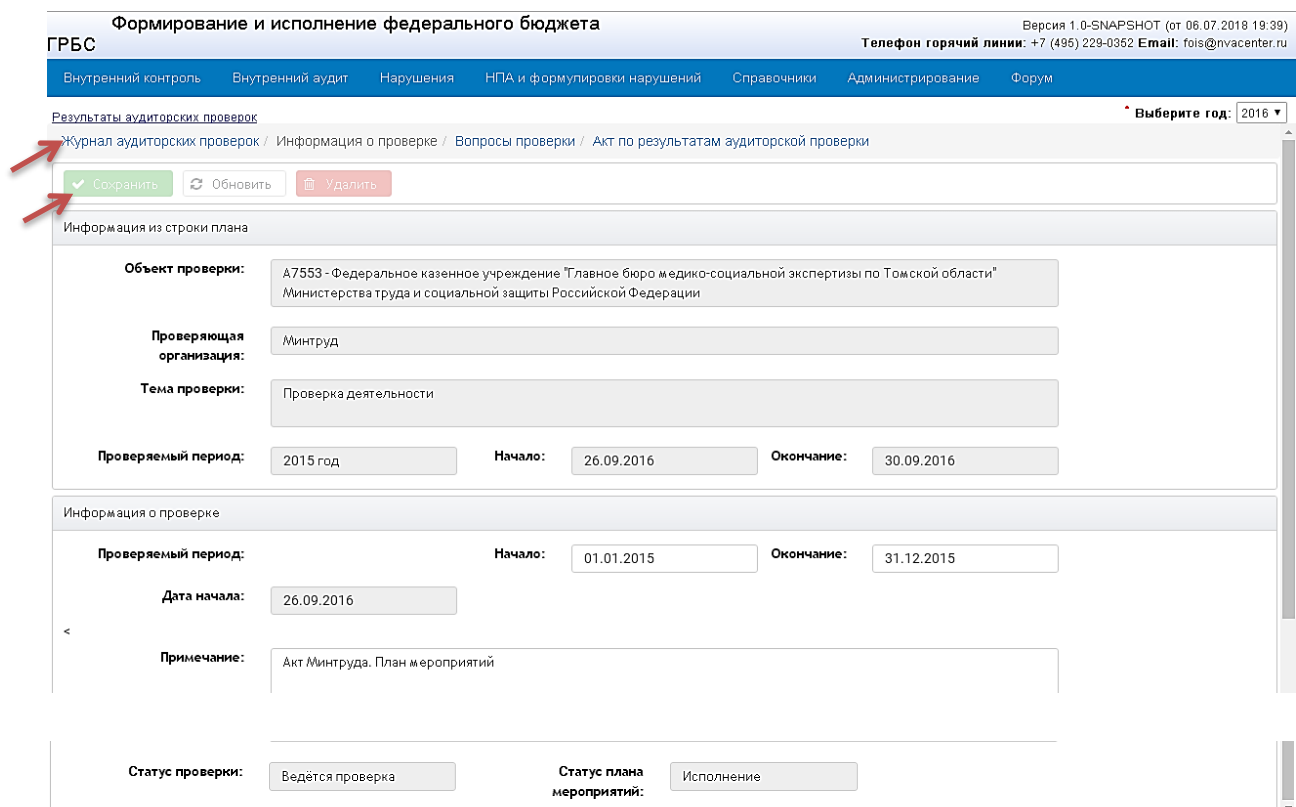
ГРБС Формирование и исполнение федерального бюджета

Версия 1.0-SNAPSHOT (от 06.07.2018 19:39)
Телефон горячий линии: +7 (495) 229-0352 Email: fois@nvacenter.ru

Внутренний контроль | Внутренний аудит | Нарушения | НПА и формулировки нарушений | Справочники | Администрирование | Форум

Результаты аудиторских проверок

Выберите год: 2016

Журнал аудиторских проверок / Информация о проверке / Вопросы проверки / Акт по результатам аудиторской проверки

Сохранить | Обновить | Удалить

Информация из строки плана

Объект проверки: А7553 - Федеральное казенное учреждение "Главное бюро медико-социальной экспертизы по Томской области" Министерства труда и социальной защиты Российской Федерации

Проверяющая организация: Минтруд

Тема проверки: Проверка деятельности

Проверяемый период: 2015 год
Начало: 26.09.2016
Окончание: 30.09.2016

Информация о проверке

Проверяемый период:
Начало: 01.01.2015
Окончание: 31.12.2015

Дата начала: 26.09.2016

<

Примечание: Акт Минтруда. План мероприятий

Статус проверки: Ведётся проверка
Статус плана мероприятий: Исполнение